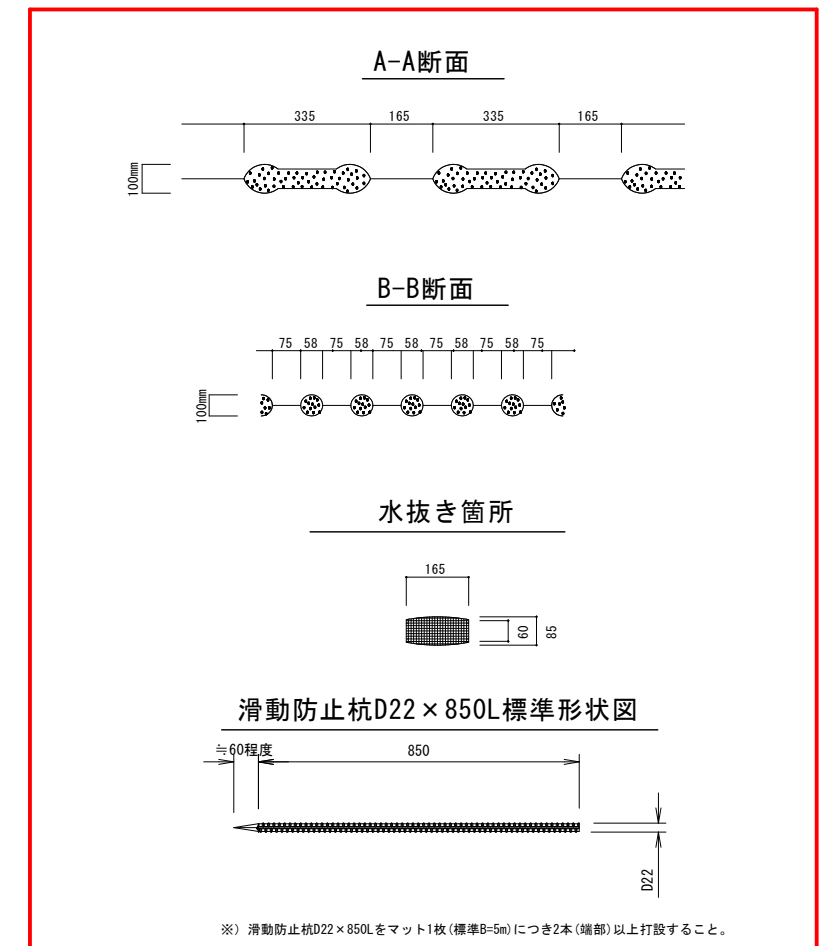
A-A断面

335 165 335 165

100mm

B-B断面

75 58 75 58 75 58 75 58 75 58 75

100mm

水抜き箇所

165

60 85

滑動防止杭D22×850L標準形状図

≒60程度

850

D22

※）滑動防止杭D22×850Lをマット1枚(標準B=5m)につき2本(端部)以上打設すること。